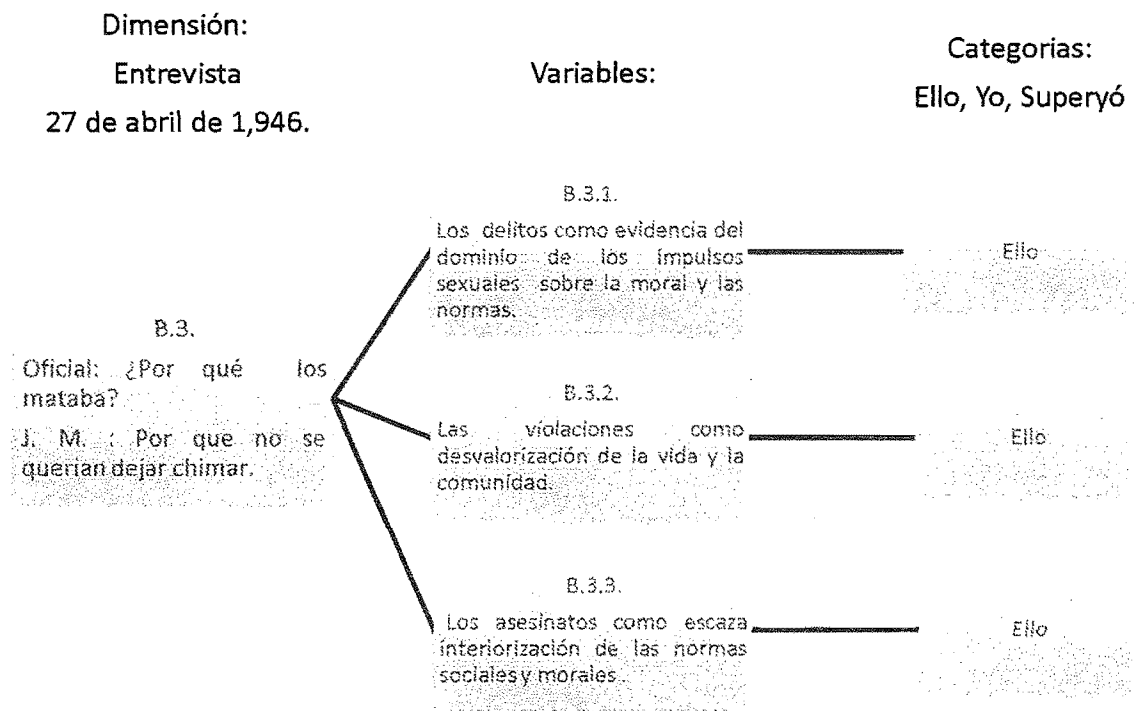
Dimensión:
Entrevista
27 de abril de 1,946.

Variables:

Categorias:
Ello, Yo, Superyó

B.3.

Oficial: ¿Por qué los mataba?

J. M. : Por que no se querian dejar chimar.

B.3.1.

Los delitos como evidencia del dominio de los impulsos sexuales sobre la moral y las normas.

Ello

B.3.2.

Las violaciones como desvalorización de la vida y la comunidad.

Ello

B.3.3.

Los asesinatos como escaza interiorización de las normas sociales y morales.

Ello